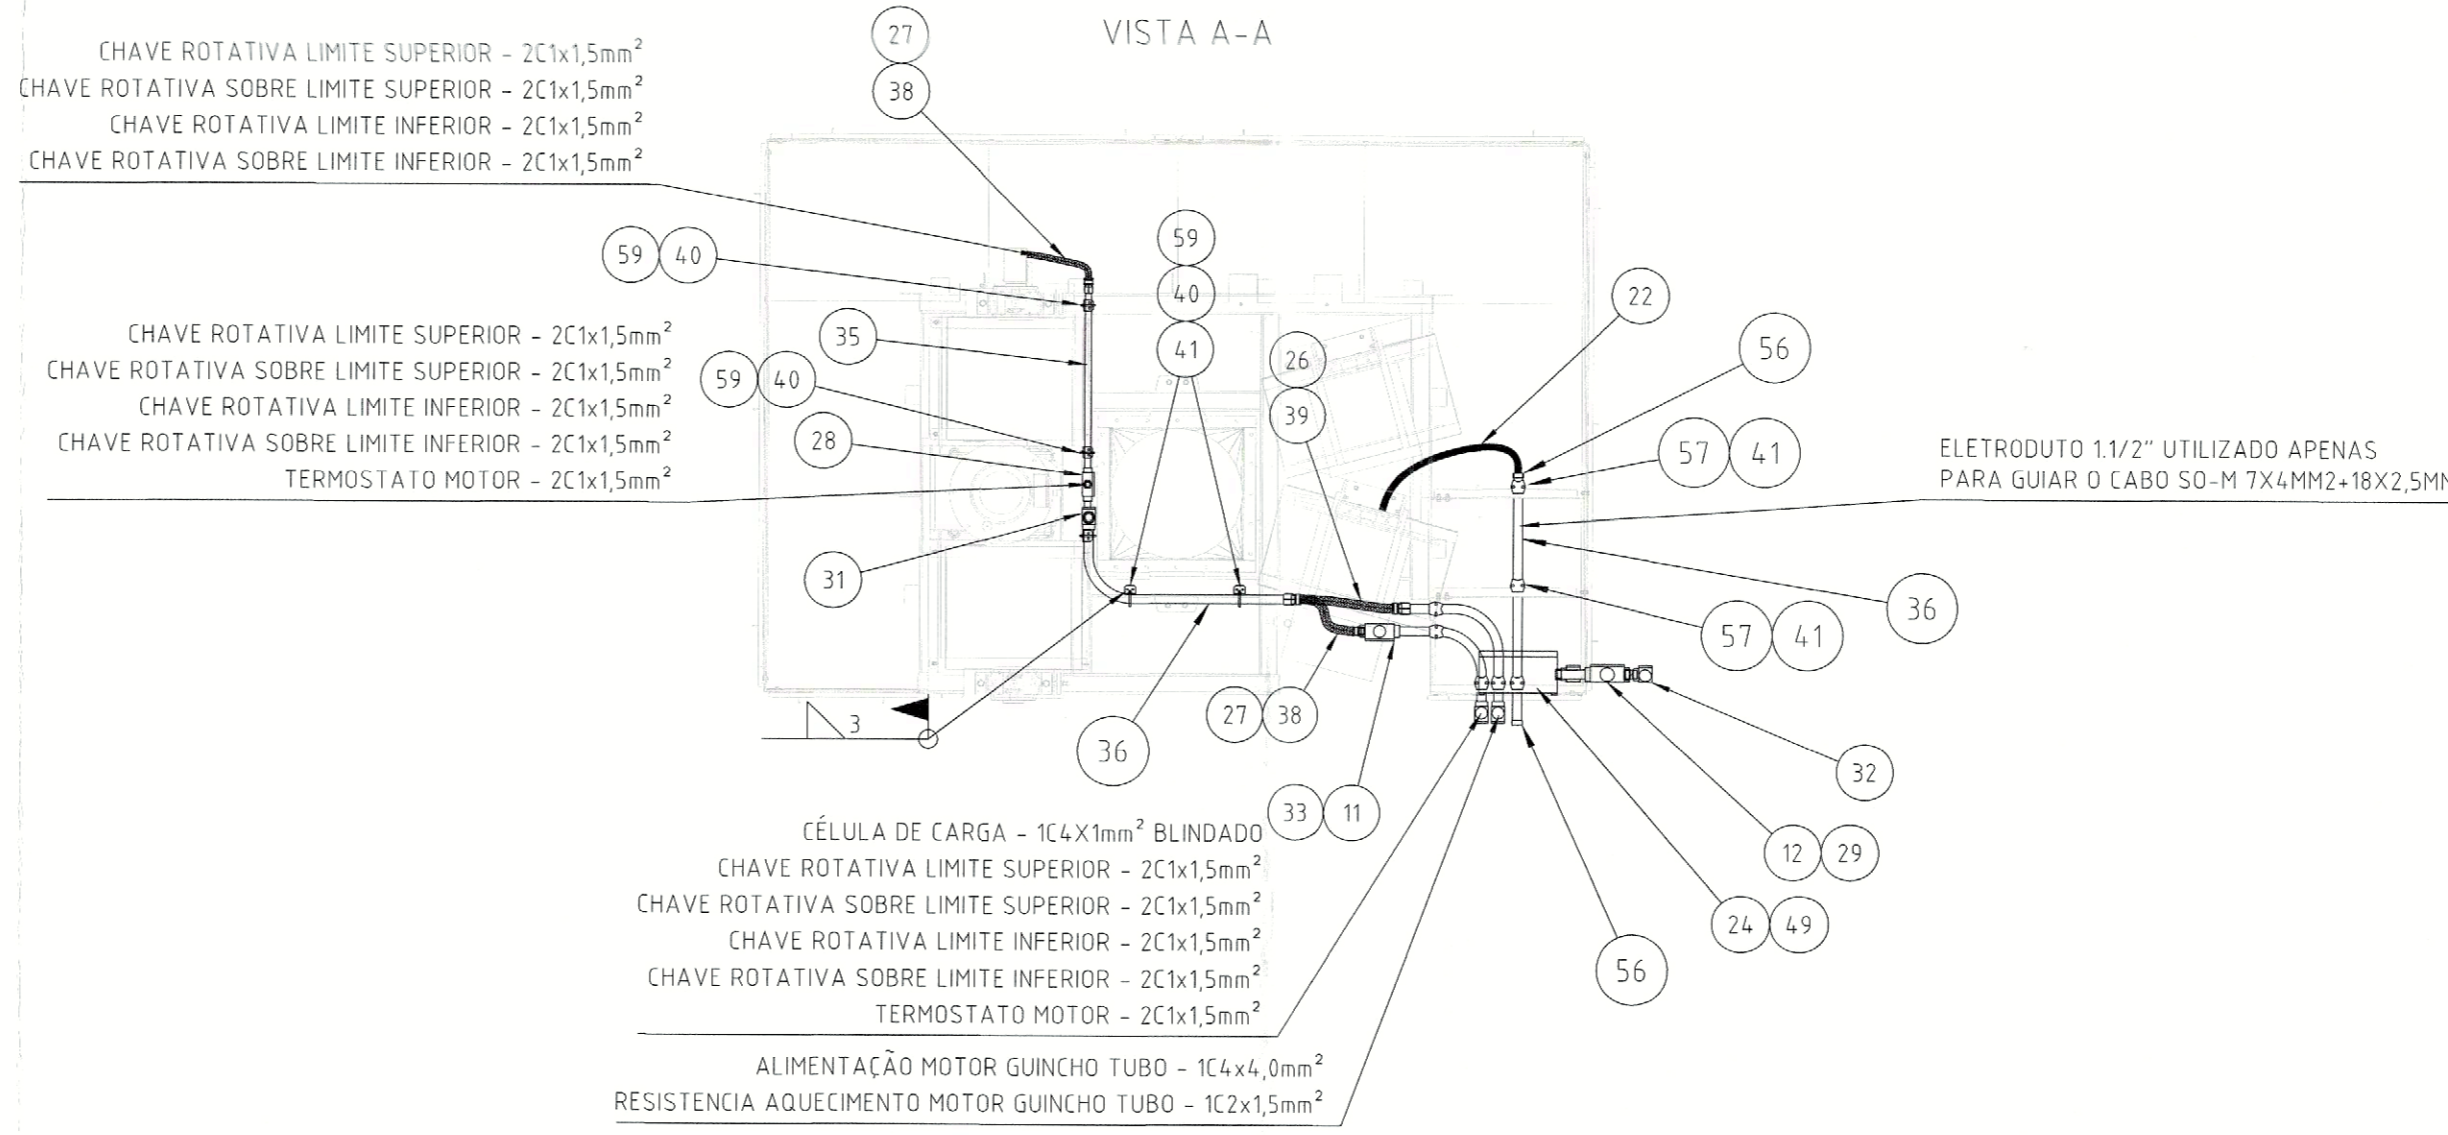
VISTA A-A

27
38

CHAVE ROTATIVA LIMITE SUPERIOR - 2C1x1,5mm$^2$
CHAVE ROTATIVA SOBRE LIMITE SUPERIOR - 2C1x1,5mm$^2$
CHAVE ROTATIVA LIMITE INFERIOR - 2C1x1,5mm$^2$
CHAVE ROTATIVA SOBRE LIMITE INFERIOR - 2C1x1,5mm$^2$

59 40

59
40
41

22

56

CHAVE ROTATIVA LIMITE SUPERIOR - 2C1x1,5mm$^2$
CHAVE ROTATIVA SOBRE LIMITE SUPERIOR - 2C1x1,5mm$^2$
CHAVE ROTATIVA LIMITE INFERIOR - 2C1x1,5mm$^2$
CHAVE ROTATIVA SOBRE LIMITE INFERIOR - 2C1x1,5mm$^2$
TERMOSTATO MOTOR - 2C1x1,5mm$^2$

35
59 40
28
26
39

57 41

ELETRODUTO 1.1/2" UTILIZADO APENAS
PARA GUIAR O CABO SO-M 7X4MM2+18X2,5M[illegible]

31

36

57 41

3

27 38
36

32

33 11

12 29

24 49

56

CÉLULA DE CARGA - 1C4X1mm$^2$ BLINDADO
CHAVE ROTATIVA LIMITE SUPERIOR - 2C1x1,5mm$^2$
CHAVE ROTATIVA SOBRE LIMITE SUPERIOR - 2C1x1,5mm$^2$
CHAVE ROTATIVA LIMITE INFERIOR - 2C1x1,5mm$^2$
CHAVE ROTATIVA SOBRE LIMITE INFERIOR - 2C1x1,5mm$^2$
TERMOSTATO MOTOR - 2C1x1,5mm$^2$

ALIMENTAÇÃO MOTOR GUINCHO TUBO - 1C4x4,0mm$^2$
RESISTENCIA AQUECIMENTO MOTOR GUINCHO TUBO - 1C2x1,5mm$^2$